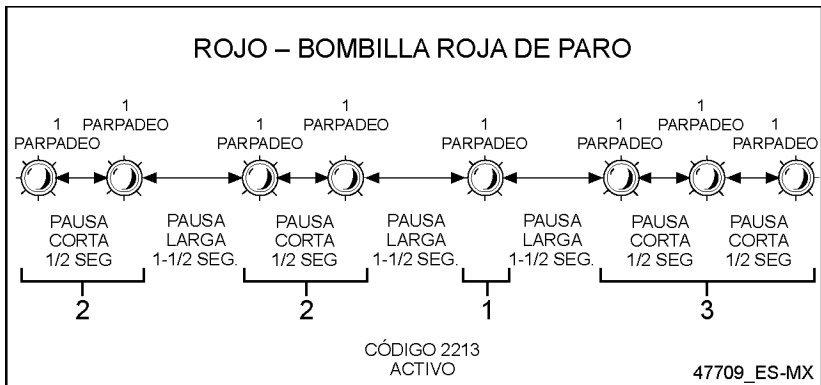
ROJO – BOMBILLA ROJA DE PARO

1 PARPADEO
1 PARPADEO
1 PARPADEO
1 PARPADEO
1 PARPADEO
1 PARPADEO
1 PARPADEO
1 PARPADEO

PAUSA CORTA 1/2 SEG
PAUSA LARGA 1-1/2 SEG.
PAUSA CORTA 1/2 SEG
PAUSA LARGA 1-1/2 SEG.
PAUSA LARGA 1-1/2 SEG.
PAUSA CORTA 1/2 SEG
PAUSA CORTA 1/2 SEG

2
2
1
3

CÓDIGO 2213 ACTIVO

47709_ES-MX